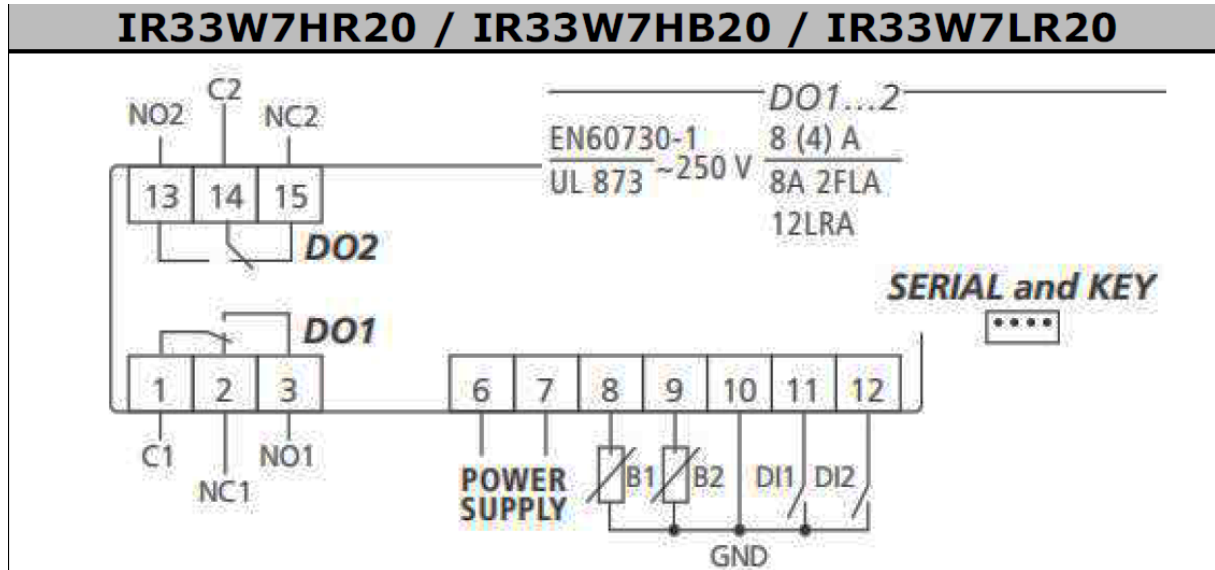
IR33W7HR20 / IR33W7HB20 / IR33W7LR20

NO2 C2 NC2

13 14 15

DO2

DO1…2

EN60730-1 ~250 V 8 (4) A

UL 873 8A 2FLA 12LRA

SERIAL and KEY

DO1

1 2 3

C1 NC1 NO1

6 7 8 9 10 11 12

POWER SUPPLY

B1 B2 DI1 DI2

GND